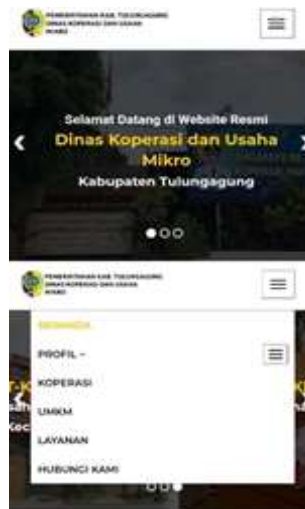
PEMERINTAHAN KAB. TULUNGAGUNG
DINAS KOPERASI DAN USAHA MIKRO

Selamat Datang di Website Resmi

Dinas Koperasi dan Usaha Mikro

Kabupaten Tulungagung

PEMERINTAHAN KAB. TULUNGAGUNG
DINAS KOPERASI DAN USAHA MIKRO

BERANDA

PROFIL ~

KOPERASI

UMKM

LAYANAN

HUBUNGI KAMI